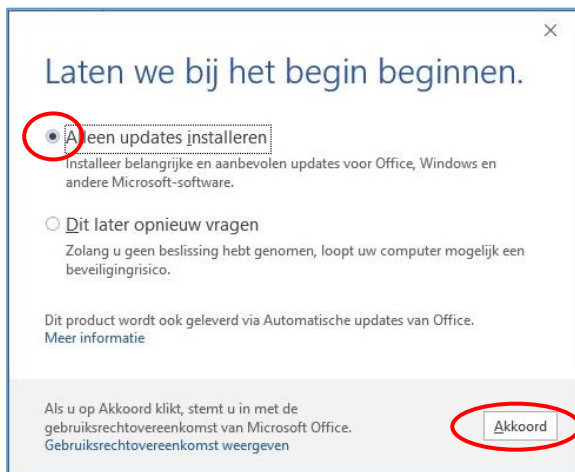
×

Laten we bij het begin beginnen.

Alleen updates installeren
Installeer belangrijke en aanbevolen updates voor Office, Windows en andere Microsoft-software.

Dit later opnieuw vragen
Zolang u geen beslissing hebt genomen, loopt uw computer mogelijk een beveiligingsrisico.

Dit product wordt ook geleverd via Automatische updates van Office.
Meer informatie

Als u op Akkoord klikt, stemt u in met de gebruiksrechtovereenkomst van Microsoft Office.
Gebruiksrechtovereenkomst weergeven

Akkoord